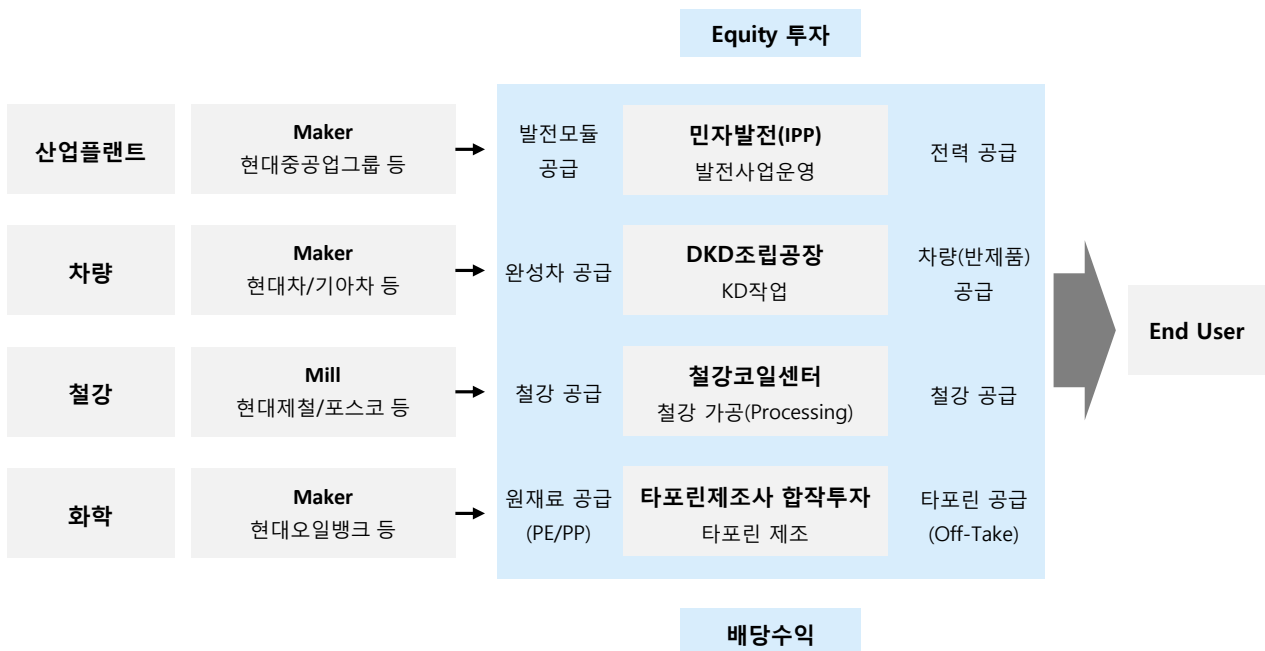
Equity 투자

산업플랜트

Maker
현대중공업그룹 등

발전모듈 공급

민자발전(IPP)
발전사업운영

전력 공급

차량

Maker
현대차/기아차 등

완성차 공급

DKD조립공장
KD작업

차량(반제품) 공급

철강

Mill
현대제철/포스코 등

철강 공급

철강코일센터
철강 가공(Processing)

철강 공급

화학

Maker
현대오일뱅크 등

원재료 공급 (PE/PP)

타포린제조사 합작투자
타포린 제조

타포린 공급 (Off-Take)

End User

배당수익